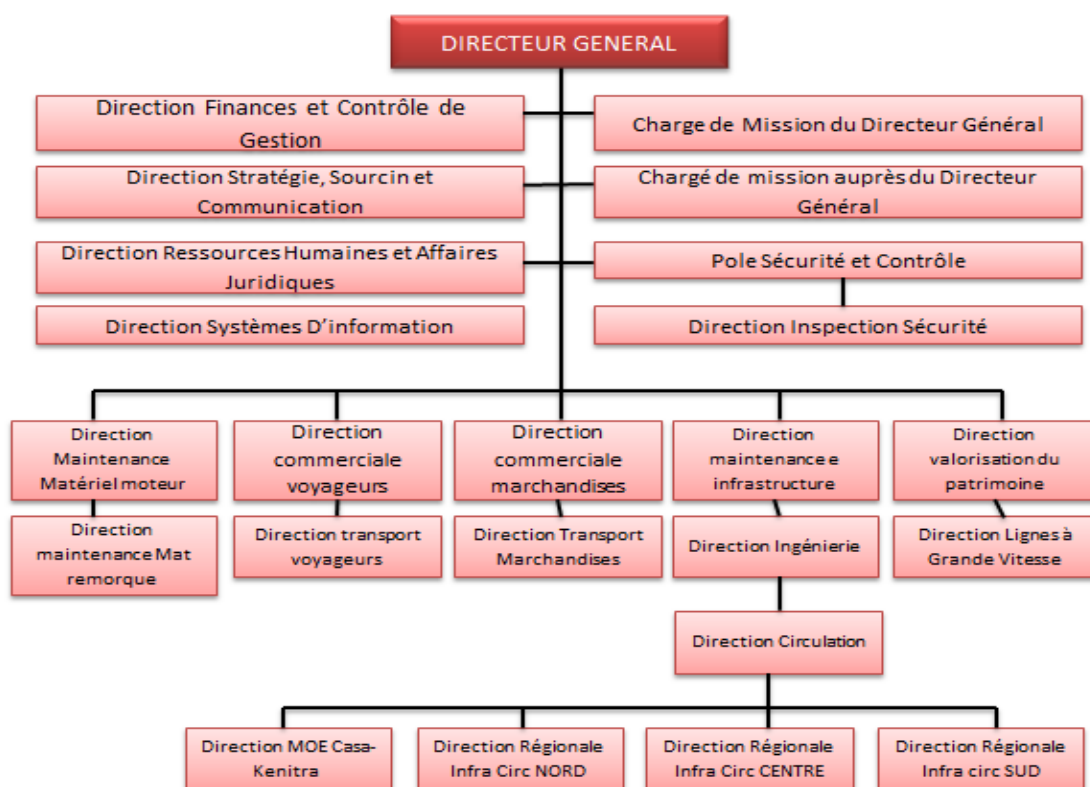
DIRECTEUR GENERAL

Direction Finances et Contrôle de Gestion

Charge de Mission du Directeur Général

Direction Stratégie, Sourcin et Communication

Chargé de mission auprès du Directeur Général

Direction Ressources Humaines et Affaires Juridiques

Pole Sécurité et Contrôle

Direction Systèmes D'information

Direction Inspection Sécurité

Direction Maintenance Matériel moteur

Direction maintenance Mat remorque

Direction commerciale voyageurs

Direction transport voyageurs

Direction commerciale marchandises

Direction Transport Marchandises

Direction maintenance e infrastructure

Direction Ingénierie

Direction Circulation

Direction valorisation du patrimoine

Direction Lignes à Grande Vitesse

Direction MOE Casa-Kenitra

Direction Régionale Infra Circ NORD

Direction Régionale Infra Circ CENTRE

Direction Régionale Infra circ SUD